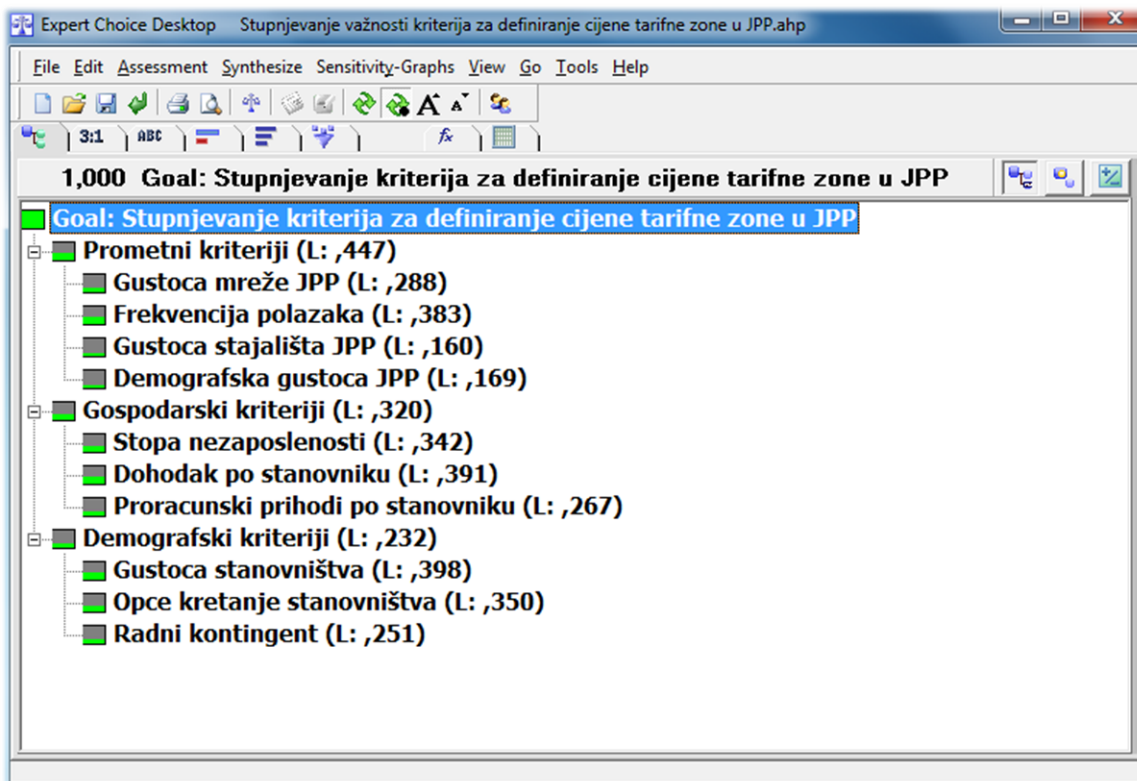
Expert Choice Desktop   Stupnjevanje važnosti kriterija za definiranje cijene tarifne zone u JPP.ahp

File Edit Assessment Synthesize Sensitivity-Graphs View Go Tools Help

3:1 ABC

1,000 Goal: Stupnjevanje kriterija za definiranje cijene tarifne zone u JPP

Goal: Stupnjevanje kriterija za definiranje cijene tarifne zone u JPP
Prometni kriteriji (L: ,447)
Gustoca mreže JPP (L: ,288)
Frekvencija polazaka (L: ,383)
Gustoca stajališta JPP (L: ,160)
Demografska gustoca JPP (L: ,169)
Gospodarski kriteriji (L: ,320)
Stopa nezaposlenosti (L: ,342)
Dohodak po stanovniku (L: ,391)
Proracunski prihodi po stanovniku (L: ,267)
Demografski kriteriji (L: ,232)
Gustoca stanovništva (L: ,398)
Opce kretanje stanovništva (L: ,350)
Radni kontingent (L: ,251)